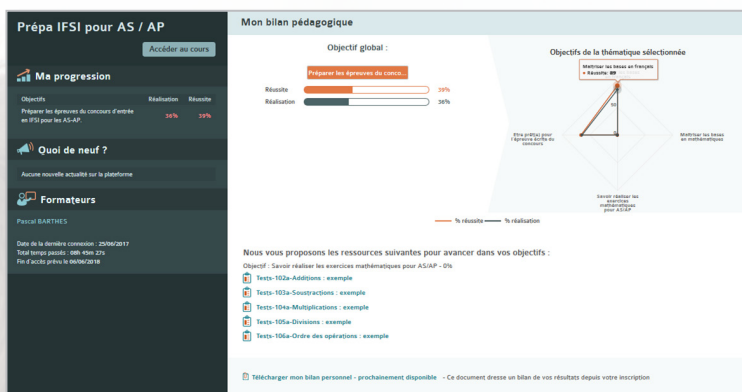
Prépa IFSI pour AS / AP

Accéder au cours

Ma progression

| Objectifs | Réalisation | Réussite |
|---|---|---|
| Préparer les épreuves du concours d'entrée en IFSI pour les AS-AP. | 36% | 39% |

Quoi de neuf ?

Aucune nouvelle actualité sur la plateforme

Formateurs

Pascal BARTHES

Date de la dernière connexion : 25/06/2017
Total temps passés : 08h 45m 27s
Fin d'accès prévu le 06/06/2018

Mon bilan pédagogique

Objectif global :

Préparer les épreuves du conco...

Réussite 39%
Réalisation 36%

Objectifs de la thématique sélectionnée

Maîtriser les bases en français
• Réussite: 89 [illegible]

Etre prêt(e) pour l'épreuve écrite du concours

Maîtriser les bases en mathématiques

Savoir réaliser les exercices mathématiques pour AS/AP

% réussite — % réalisation

Nous vous proposons les ressources suivantes pour avancer dans vos objectifs :

Objectif : Savoir réaliser les exercices mathématiques pour AS/AP - 0%

Tests-102a-Additions : exemple
Tests-103a-Soustractions : exemple
Tests-104a-Multiplications : exemple
Tests-105a-Divisions : exemple
Tests-106a-Ordre des opérations : exemple

Télécharger mon bilan personnel - prochainement disponible - Ce document dresse un bilan de vos résultats depuis votre inscription